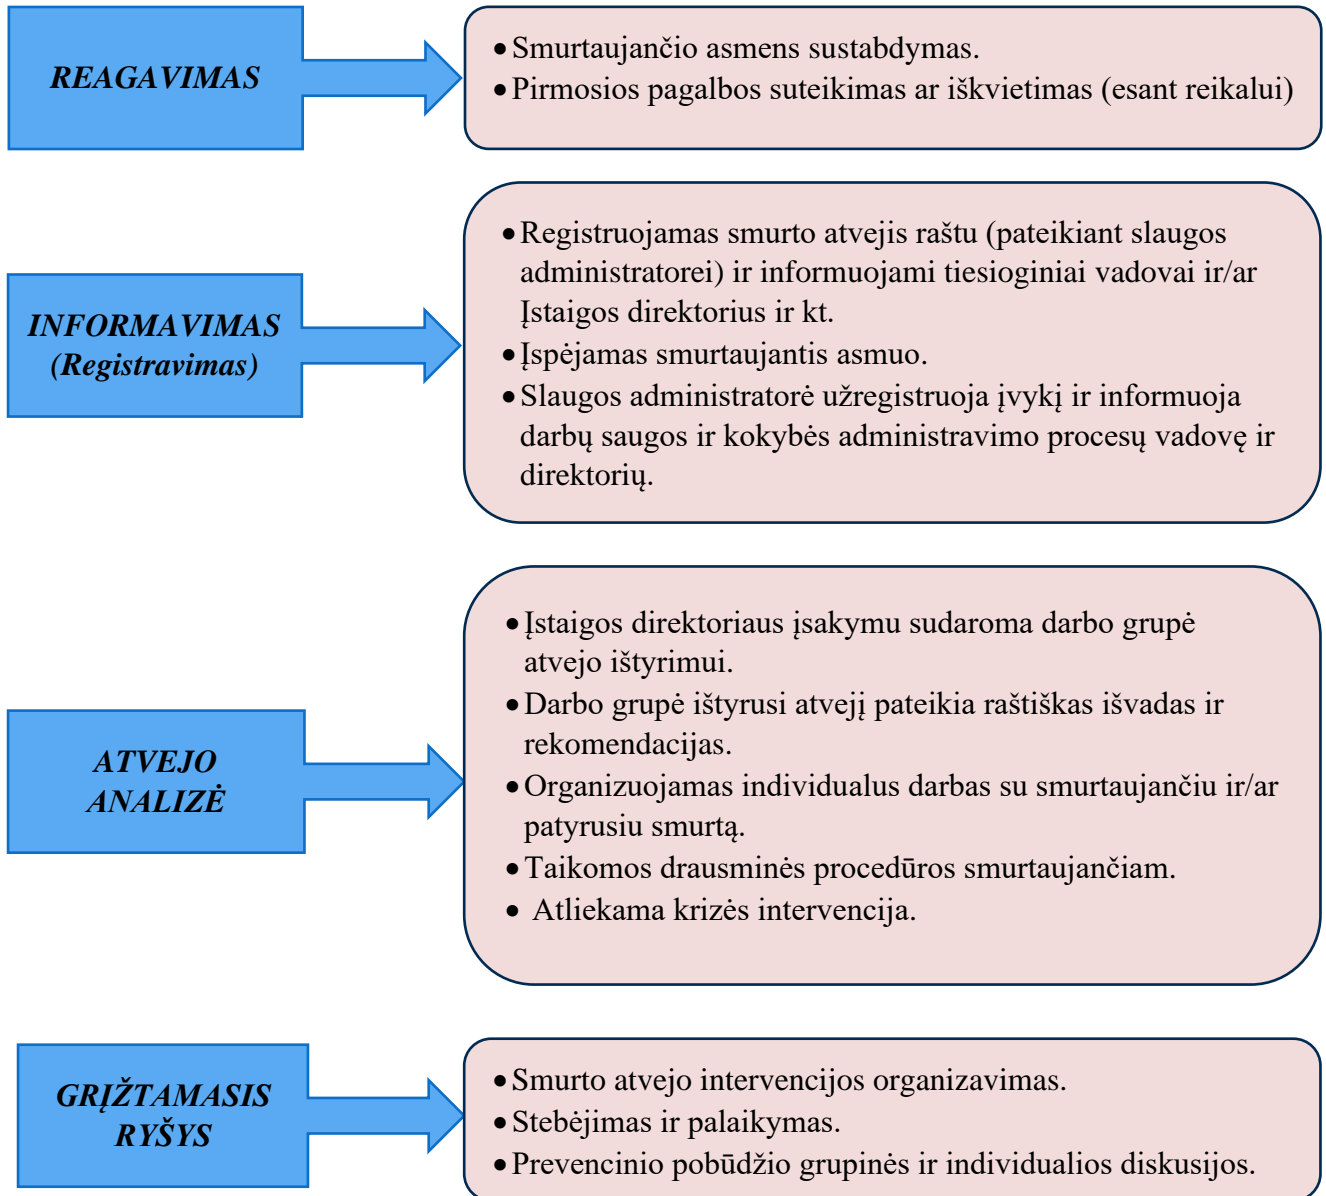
REAGAVIMAS

• Smurtaujančio asmens sustabdymas.
• Pirmosios pagalbos suteikimas ar iškvietimas (esant reikalui)

INFORMAVIMAS (Registravimas)

• Registruojamas smurto atvejis raštu (pateikiant slaugos administratorei) ir informuojami tiesioginiai vadovai ir/ar Įstaigos direktorius ir kt.
• Įspėjamas smurtaujantis asmuo.
• Slaugos administratorė užregistruoja įvykį ir informuoja darbų saugos ir kokybės administravimo procesų vadovę ir direktorių.

ATVEJO ANALIZĖ

• Įstaigos direktoriaus įsakymu sudaroma darbo grupė atvejo ištyrimui.
• Darbo grupė ištyrusi atvejį pateikia raštiškas išvadas ir rekomendacijas.
• Organizuojamas individualus darbas su smurtaujančiu ir/ar patyrusiu smurtą.
• Taikomos drausminės procedūros smurtaujančiam.
• Atliekama krizės intervencija.

GRĮŽTAMASIS RYŠYS

• Smurto atvejo intervencijos organizavimas.
• Stebėjimas ir palaikymas.
• Prevencinio pobūdžio grupinės ir individualios diskusijos.